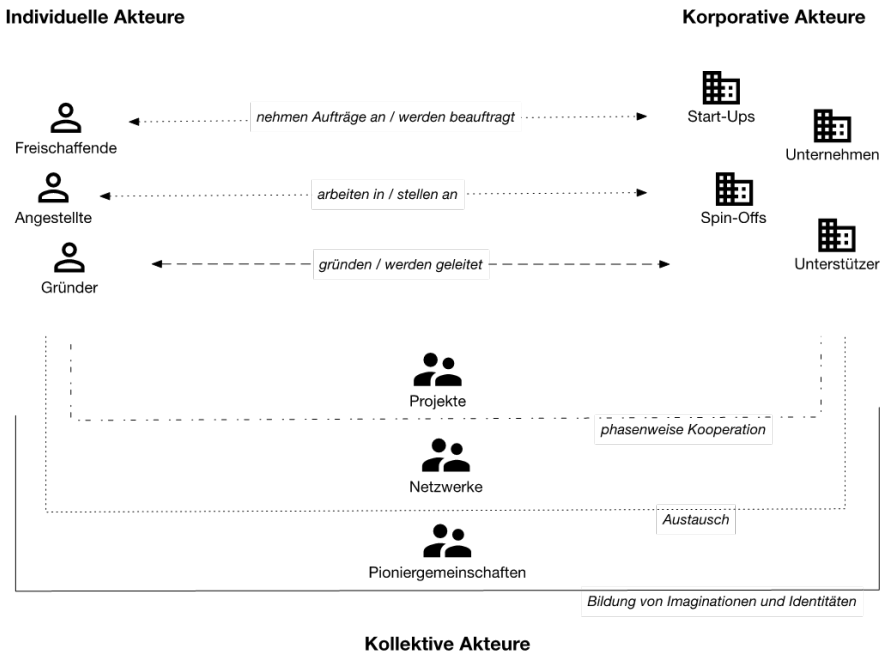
Individuelle Akteure

Korporative Akteure

Freischaffende

nehmen Aufträge an / werden beauftragt

Start-Ups

Unternehmen

Angestellte

arbeiten in / stellen an

Spin-Offs

Gründer

gründen / werden geleitet

Unterstützer

Projekte

phasenweise Kooperation

Netzwerke

Austausch

Pioniergemeinschaften

Bildung von Imaginationen und Identitäten

Kollektive Akteure